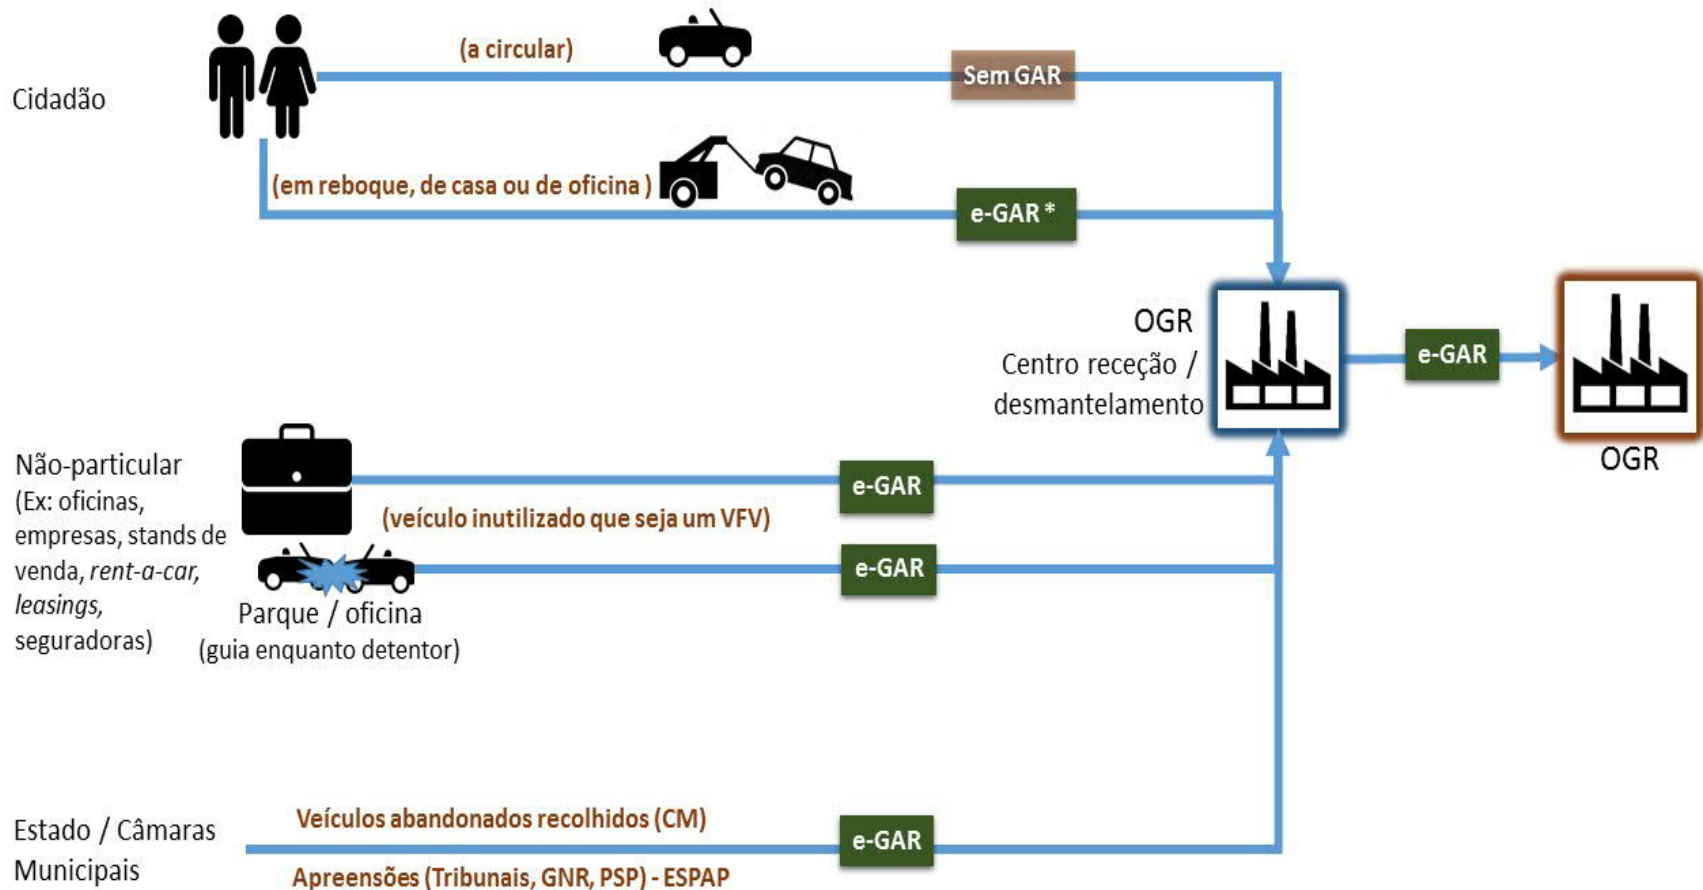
Cidadão

(a circular)

Sem GAR

(em reboque, de casa ou de oficina )

e-GAR *

OGR
Centro receção / desmantelamento

e-GAR

OGR

Não-particular
(Ex: oficinas, empresas, stands de venda, *rent-a-car*, *leasings*, seguradoras)

e-GAR

(veículo inutilizado que seja um VFV)

e-GAR

Parque / oficina
(guia enquanto detentor)

Estado / Câmaras Municipais

Veículos abandonados recolhidos (CM)

e-GAR

Apreensões (Tribunais, GNR, PSP) - ESPAP